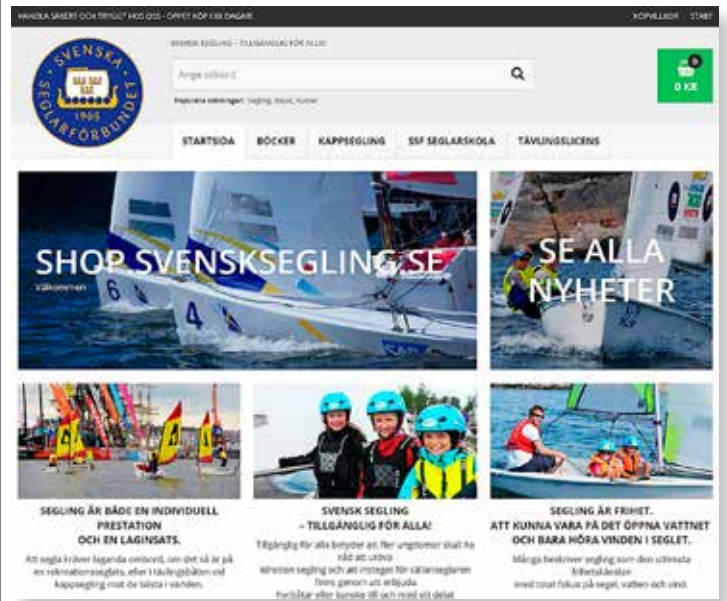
HANDLA SÄKERT OCH TRYGGT HOS OSS - ÖPPET KÖP I XX DAGAR

KÖPVILLKOR START

SVENSKA SEGLARFÖRBUNDET 1905

SVENSK SEGLING – TILLGÄNGLIG FÖR ALLA!

Ange sökord

Populära sökningar: Segling, Båtar, Kurser

0

0 KR

STARTSIDA BÖCKER KAPPSEGLING SSF SEGLARSKOLA TÄVLINGSLICENS

SHOP.SVENSKSEGLING.SE

Välkommen

SE ALLA NYHETER

SEGLING ÄR BÅDE EN INDIVIDUELL PRESTATION OCH EN LAGINSATS.

Att segla kräver lagarda ombord, om det så är på en rekreationssegling, eller i tävlingsbåten vid kappsegling mot de bästa i vänden.

SVENSK SEGLING – TILLGÄNGLIG FÖR ALLA!

Tillgänglig för alla betyder att fler ungdomar skall ha råd att utöva. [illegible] segling och att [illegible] finns genom att erbjuda. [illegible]

SEGLING ÄR FRIHET. ATT KUNNA VARA PÅ DET ÖPPNA VATTNET OCH BARA HÖRA VINDEN I SEGLET.

Många beskriver segling som den ultimata frihetskänslan med total fokus på segel, vatten och vind.